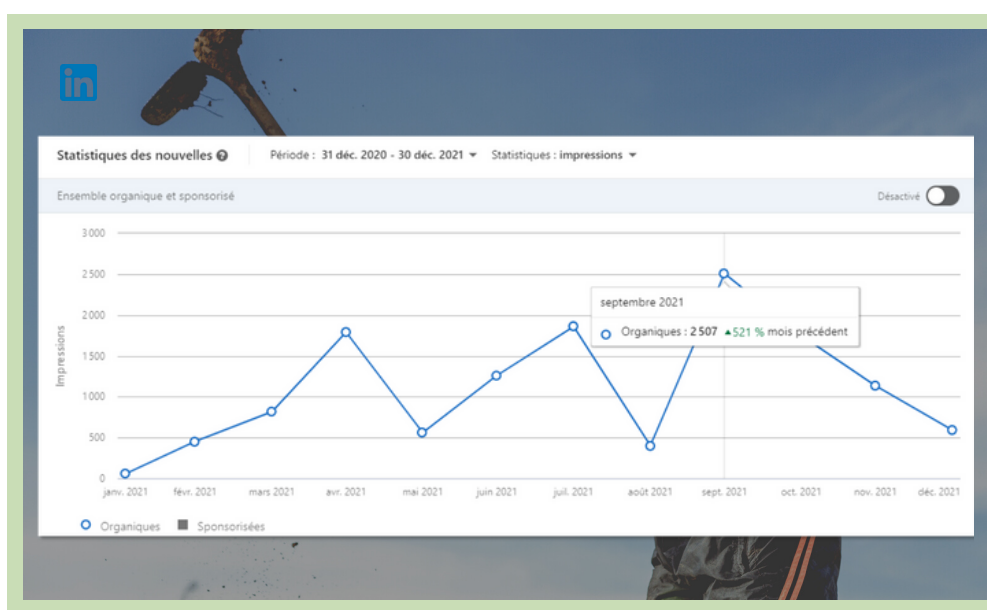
in

Statistiques des nouvelles

Période : 31 déc. 2020 - 30 déc. 2021

Statistiques : impressions

Ensemble organique et sponsorisé

Désactivé

3 000
2500
2000
1500
1000
500
0

Impressions

septembre 2021

Organiques : 2 507 ▲521 % mois précédent

janv. 2021 févr. 2021 mars 2021 avr. 2021 mai 2021 juin 2021 juil. 2021 août 2021 sept. 2021 oct. 2021 nov. 2021 déc. 2021

Organiques Sponsorisées